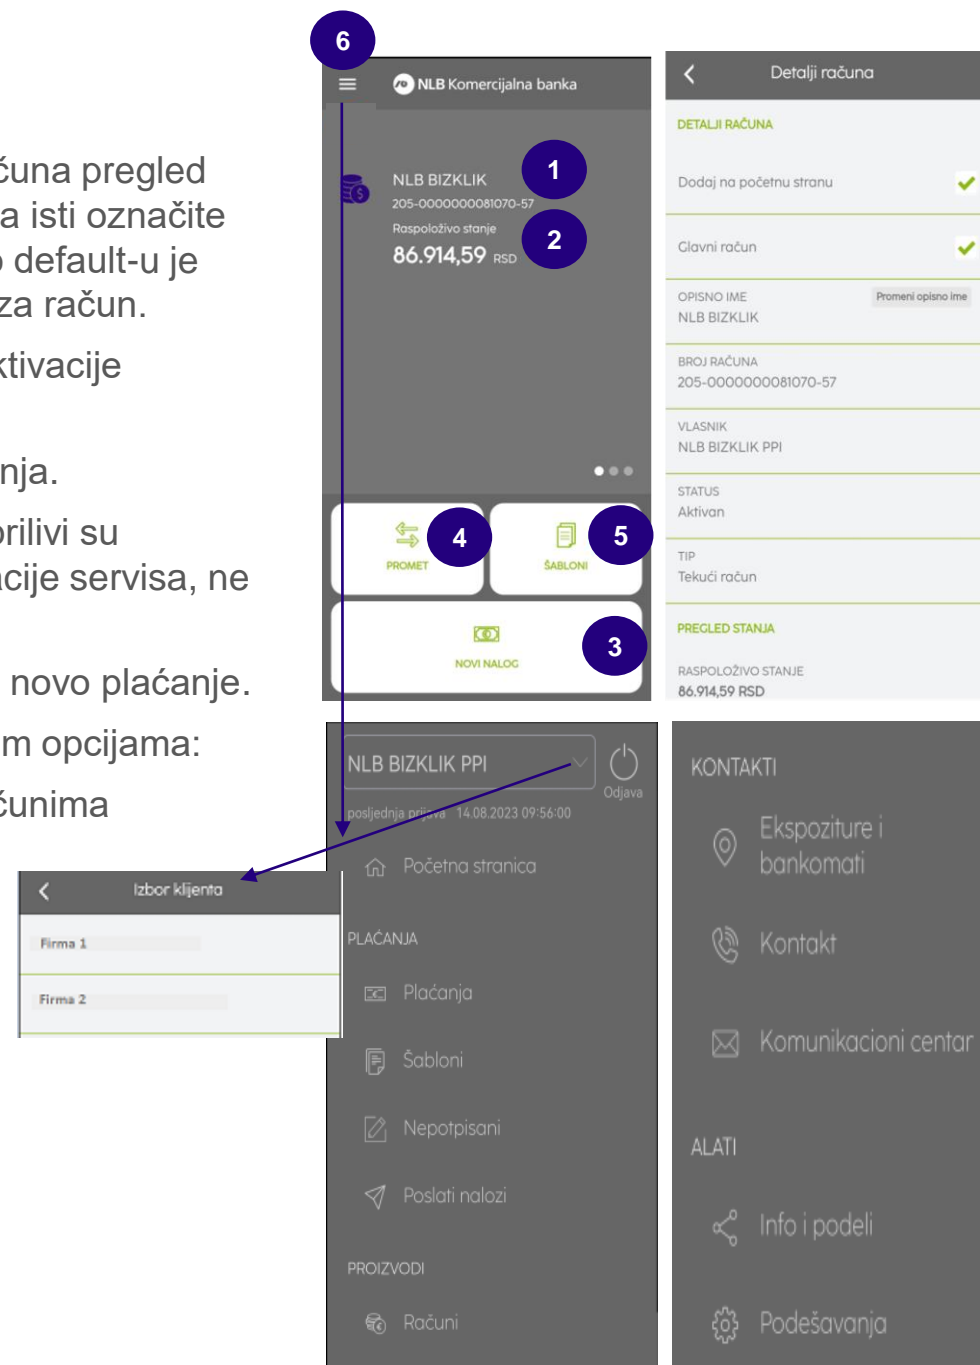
čuna pregled
a isti označite
o default-u je
za račun.

ktivacije

nja.

prilivi su
acije servisa, ne

novo plaćanje.

im opcijama:

čunima

6

NLB Komercijalna banka

NLB BIZKLIK
205-0000000081070-57
Raspoloživo stanje
86.914,59 RSD

1

2

PROMET
4

ŠABLONI
5

NOVI NALOG
3

Detalji računa

DETALJI RAČUNA

Dodaj na početnu stranu

Glavni račun

OPISNO IME
NLB BIZKLIK
Promeni opisno ime

BROJ RAČUNA
205-0000000081070-57

VLASNIK
NLB BIZKLIK PPI

STATUS
Aktivan

TIP
Tekući račun

PREGLED STANJA

RASPOLOŽIVO STANJE
86.914,59 RSD

NLB BIZKLIK PPI
Odjava
poslednja prijava 14.08.2023 09:56:00

Početna stranica

PLAĆANJA

Plaćanja

Šabloni

Nepotpisani

Poslati nalozi

PROIZVODI

Računi

Izbor klijenta

Firma 1

Firma 2

KONTAKTI

Ekspoziture i bankomati

Kontakt

Komunikacioni centar

ALATI

Info i podeli

Podešavanja